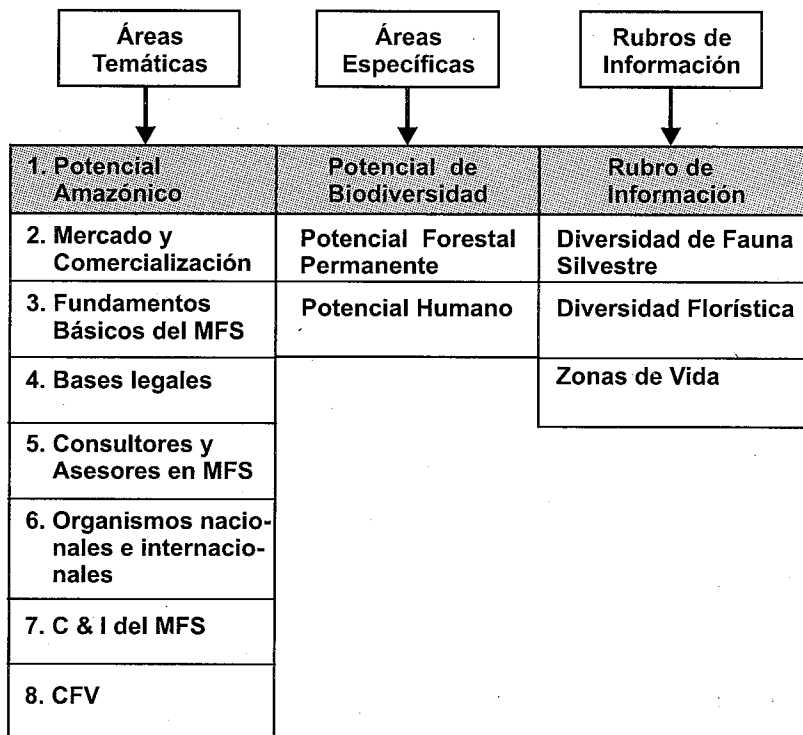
Áreas Temáticas

Áreas Específicas

Rubros de Información

| 1. Potencial Amazónico | Potencial de Biodiversidad | Rubro de Información |
|---|---|---|
| 2. Mercado y Comercialización | Potencial Forestal Permanente | Diversidad de Fauna Silvestre |
| 3. Fundamentos Básicos del MFS | Potencial Humano | Diversidad Florística |
| 4. Bases legales | | Zonas de Vida |
| 5. Consultores y Asesores en MFS | | |
| 6. Organismos nacionales e internacionales | | |
| 7. C & I del MFS | | |
| 8. CFV | | |